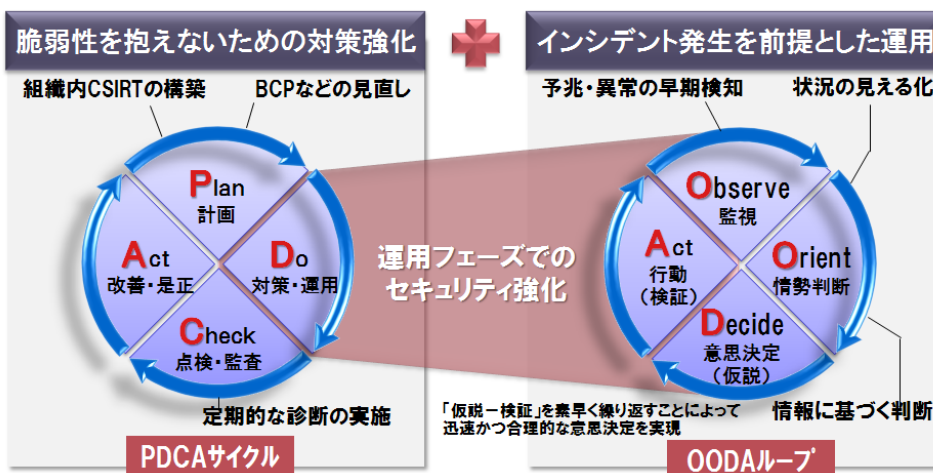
脆弱性を抱えないための対策強化

組織内CSIRTの構築

BCPなどの見直し

Plan
計画

Act
改善・是正

Do
対策・運用

Check
点検・監査

定期的な診断の実施

PDCAサイクル

運用フェーズでのセキュリティ強化

インシデント発生を前提とした運用

予兆・異常の早期検知

状況の見える化

Observe
監視

Act
行動
（検証）

Orient
情勢判断

Decide
意思決定
（仮説）

「仮説－検証」を素早く繰り返すことによって迅速かつ合理的な意思決定を実現

情報に基づく判断

OODAループ